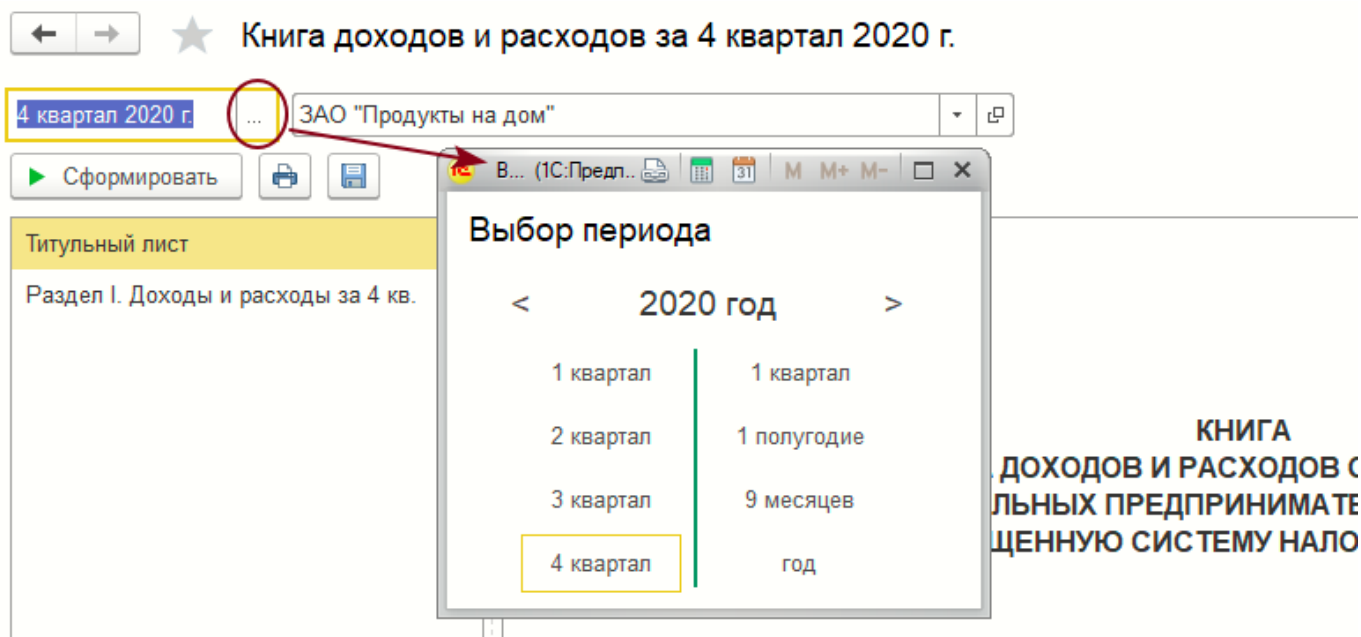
Книга доходов и расходов за 4 квартал 2020 г.

4 квартал 2020 г. ... ЗАО "Продукты на дом"

Сформировать

В... (1С:Предп... 31 M M+ M−

Выбор периода

< 2020 год >

1 квартал
2 квартал
3 квартал
4 квартал

1 квартал
1 полугодие
9 месяцев
год

Титульный лист

Раздел I. Доходы и расходы за 4 кв.

КНИГА
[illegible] ДОХОДОВ И РАСХОДОВ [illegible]
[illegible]ЛЬНЫХ ПРЕДПРИНИМАТЕ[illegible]
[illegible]ЩЕННУЮ СИСТЕМУ НАЛО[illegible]